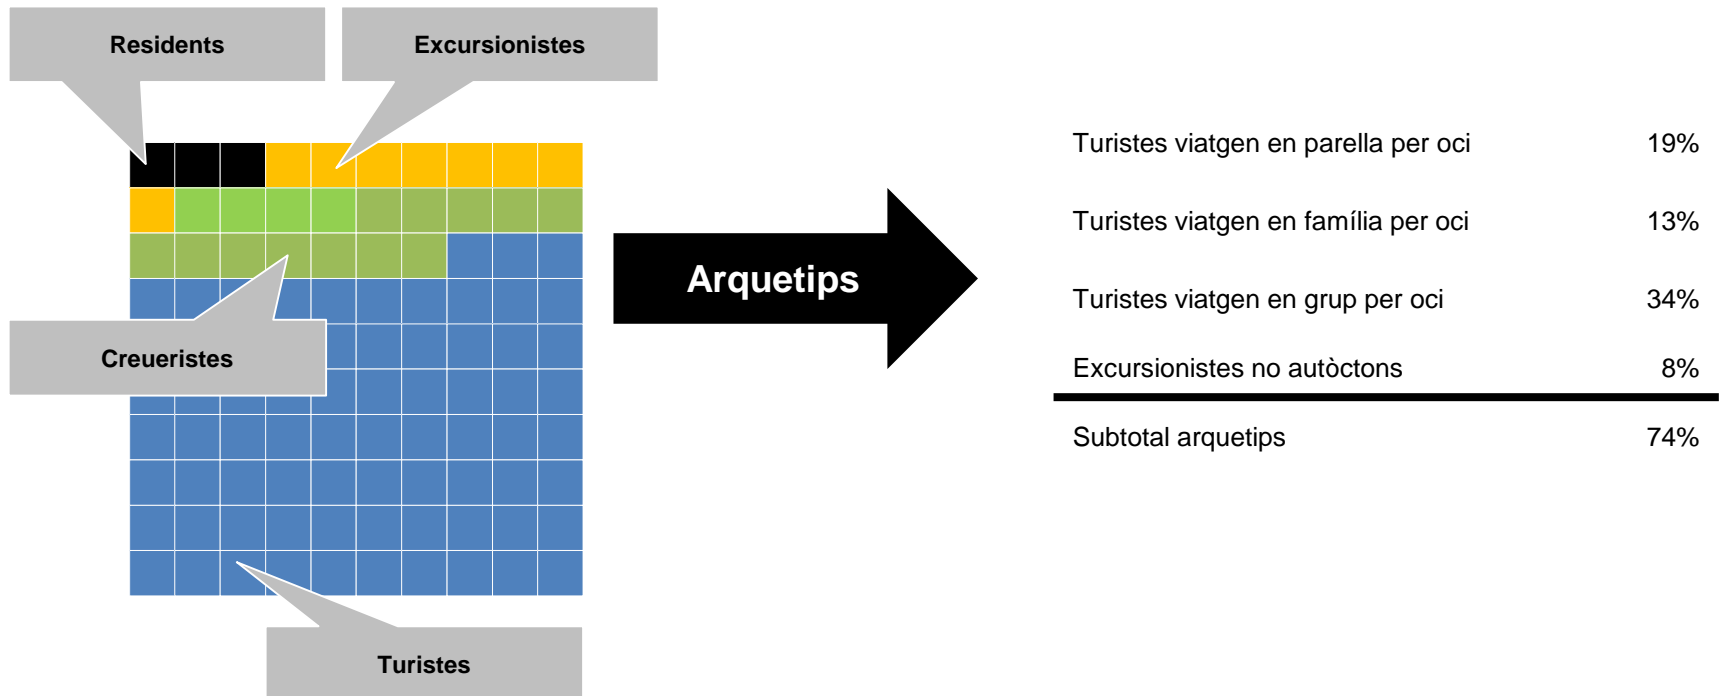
Residents

Excursionistes

Creueristes

Turistes

Arquetips

| | |
|---|---|
| Turistes viatgen en parella per oci | 19% |
| Turistes viatgen en família per oci | 13% |
| Turistes viatgen en grup per oci | 34% |
| Excursionistes no autòctons | 8% |
| Subtotal arquetips | 74% |